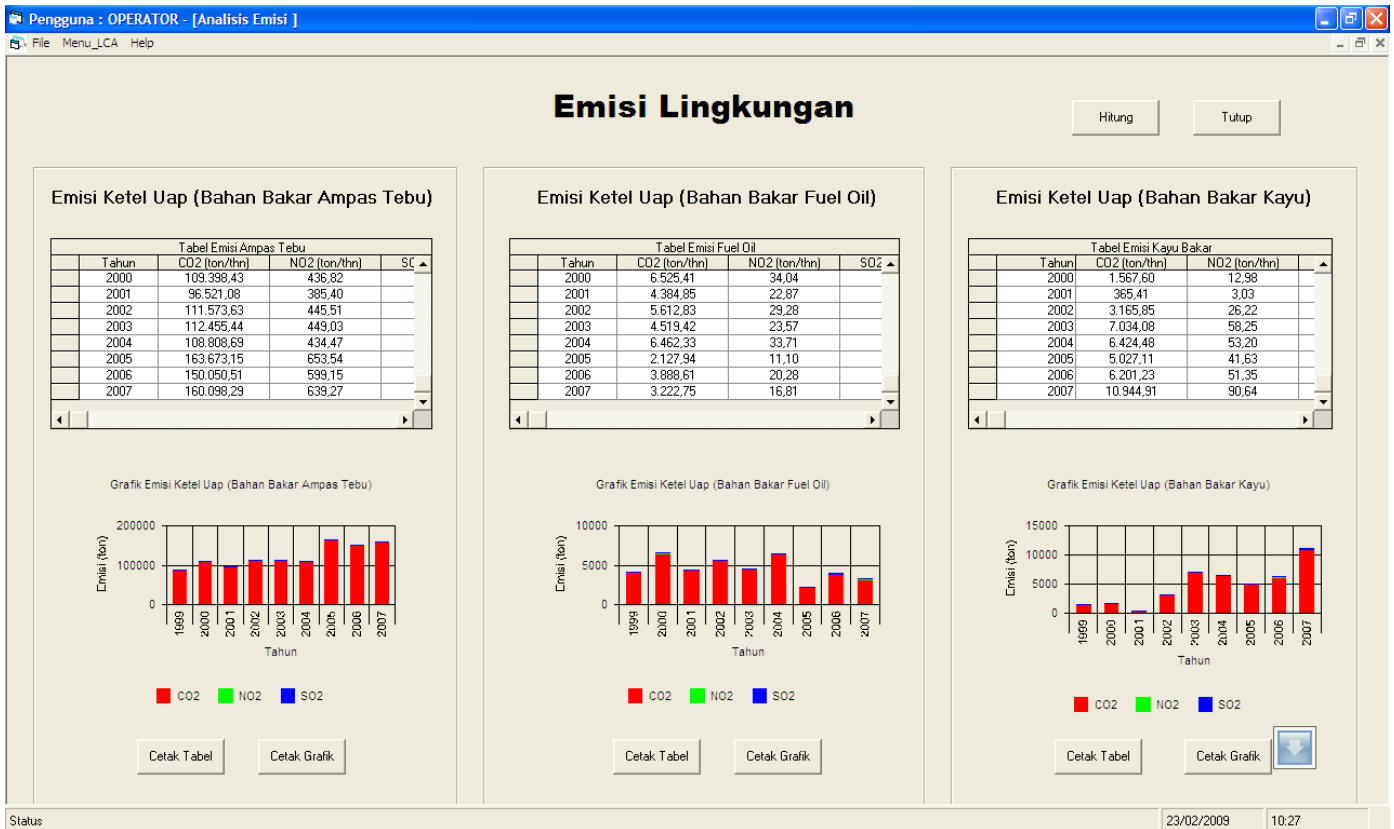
Pengguna : OPERATOR - [Analisis Emisi ]

File Menu_LCA Help

Emisi Lingkungan

Hitung Tutup

Emisi Ketel Uap (Bahan Bakar Ampas Tebu)

Tabel Emisi Ampas Tebu

| Tahun | CO2 (ton/thn) | NO2 (ton/thn) | SO |
|---|---|---|---|
| 2000 | 109.398,43 | 436,82 | |
| 2001 | 96.521,08 | 385,40 | |
| 2002 | 111.573,63 | 445,51 | |
| 2003 | 112.455,44 | 449,03 | |
| 2004 | 108.808,69 | 434,47 | |
| 2005 | 163.673,15 | 653,54 | |
| 2006 | 150.050,51 | 599,15 | |
| 2007 | 160.098,29 | 639,27 | |

Grafik Emisi Ketel Uap (Bahan Bakar Ampas Tebu)

200000
100000
0
Emisi (ton)
1999 2000 2001 2002 2003 2004 2005 2006 2007
Tahun

CO2 NO2 SO2

Cetak Tabel Cetak Grafik

Emisi Ketel Uap (Bahan Bakar Fuel Oil)

Tabel Emisi Fuel Oil

| Tahun | CO2 (ton/thn) | NO2 (ton/thn) | SO2 |
|---|---|---|---|
| 2000 | 6.525,41 | 34,04 | |
| 2001 | 4.384,85 | 22,87 | |
| 2002 | 5.612,83 | 29,28 | |
| 2003 | 4.519,42 | 23,57 | |
| 2004 | 6.462,33 | 33,71 | |
| 2005 | 2.127,94 | 11,10 | |
| 2006 | 3.888,61 | 20,28 | |
| 2007 | 3.222,75 | 16,81 | |

Grafik Emisi Ketel Uap (Bahan Bakar Fuel Oil)

10000
5000
0
Emisi (ton)
1999 2000 2001 2002 2003 2004 2005 2006 2007
Tahun

CO2 NO2 SO2

Cetak Tabel Cetak Grafik

Emisi Ketel Uap (Bahan Bakar Kayu)

Tabel Emisi Kayu Bakar

| Tahun | CO2 (ton/thn) | NO2 (ton/thn) |
|---|---|---|
| 2000 | 1.567,60 | 12,98 |
| 2001 | 365,41 | 3,03 |
| 2002 | 3.165,85 | 26,22 |
| 2003 | 7.034,08 | 58,25 |
| 2004 | 6.424,48 | 53,20 |
| 2005 | 5.027,11 | 41,63 |
| 2006 | 6.201,23 | 51,35 |
| 2007 | 10.944,91 | 90,64 |

Grafik Emisi Ketel Uap (Bahan Bakar Kayu)

15000
10000
5000
0
Emisi (ton)
1999 2000 2001 2002 2003 2004 2005 2006 2007
Tahun

CO2 NO2 SO2

Cetak Tabel Cetak Grafik

Status 23/02/2009 10:27